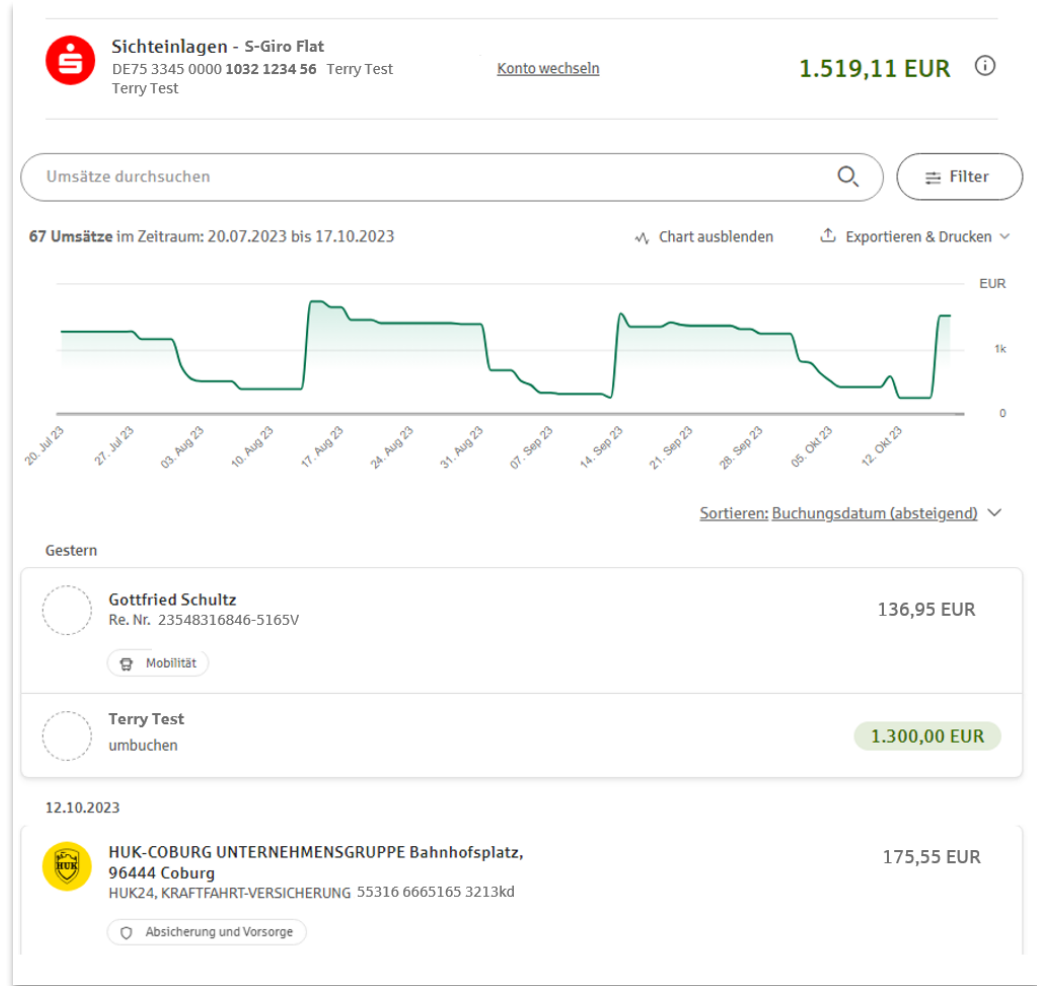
Sichteinlagen - S-Giro Flat
DE75 3345 0000 1032 1234 56 Terry Test
Terry Test

Konto wechseln

1.519,11 EUR

Umsätze durchsuchen

Filter

67 Umsätze im Zeitraum: 20.07.2023 bis 17.10.2023

Chart ausblenden

Exportieren & Drucken

EUR
1k
0

20. Jul 23
27. Jul 23
03. Aug 23
10. Aug 23
17. Aug 23
24. Aug 23
31. Aug 23
07. Sep 23
14. Sep 23
21. Sep 23
28. Sep 23
05. Okt 23
12. Okt 23

Sortieren: Buchungsdatum (absteigend)

Gestern

Gottfried Schultz
Re. Nr. 23548316846-5165V
136,95 EUR
Mobilität

Terry Test
umbuchen
1.300,00 EUR

12.10.2023

HUK-COBURG UNTERNEHMENSGRUPPE Bahnhofsplatz, 96444 Coburg
HUK24, KRAFTFAHRT-VERSICHERUNG 55316 6665165 3213kd
175,55 EUR
Absicherung und Vorsorge